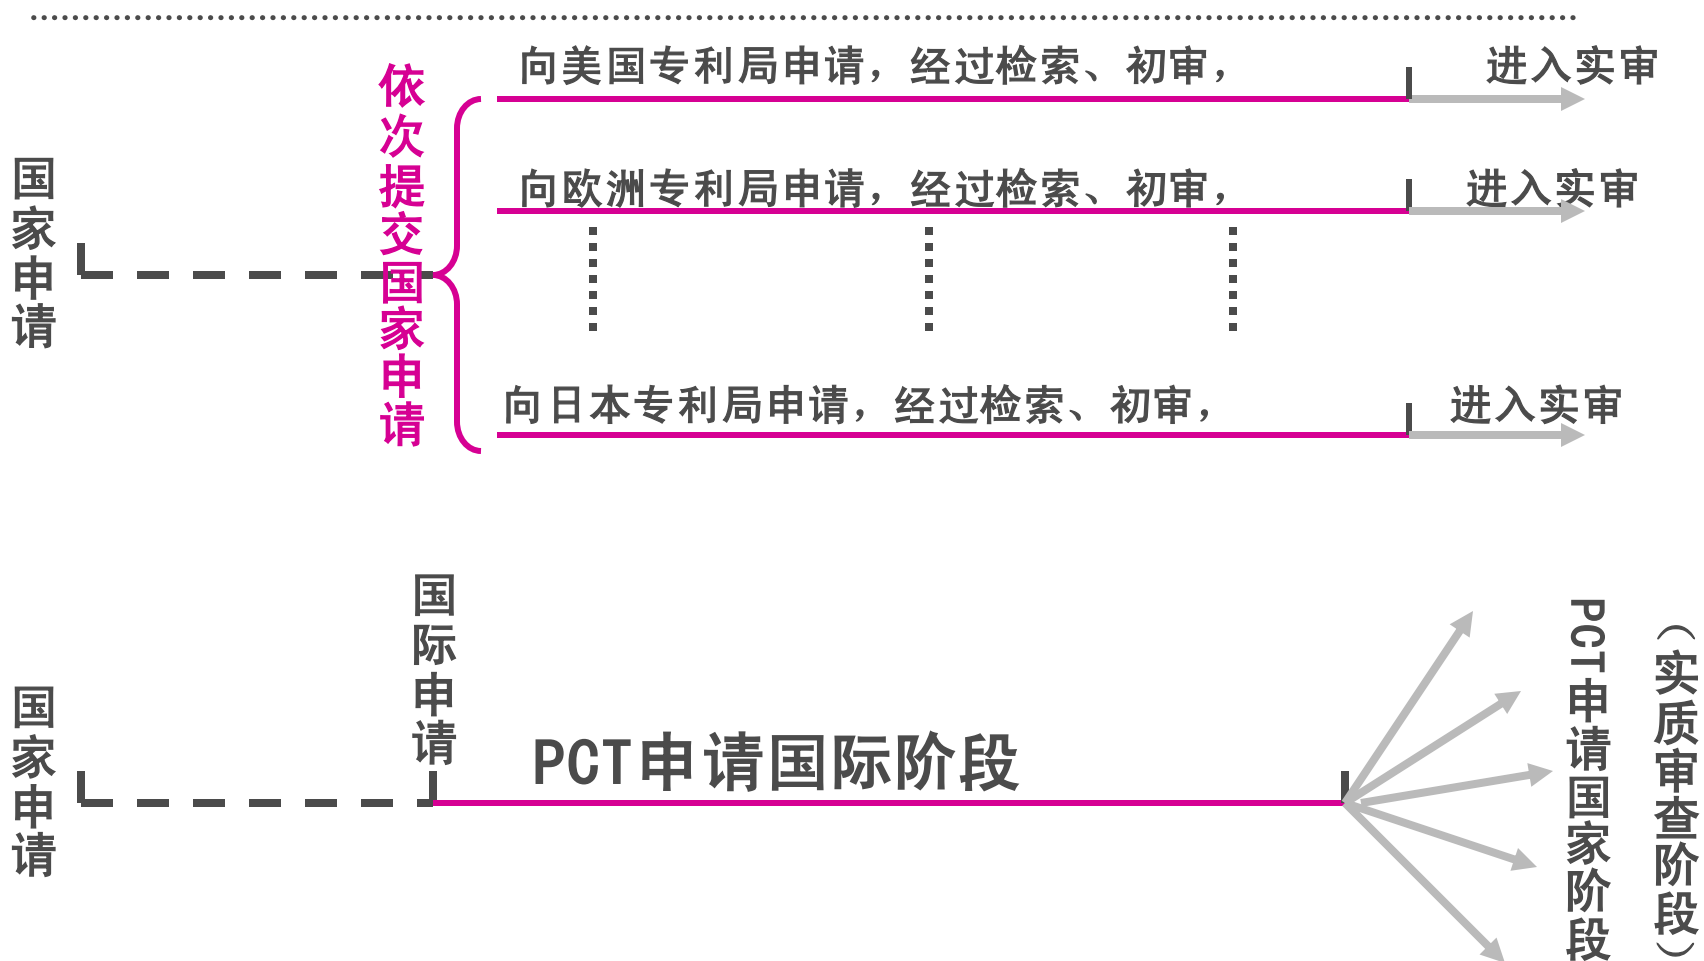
国家申请

依次提交国家申请

向美国专利局申请，经过检索、初审，
进入实审

向欧洲专利局申请，经过检索、初审，
进入实审

向日本专利局申请，经过检索、初审，
进入实审

国家申请

国际申请

PCT申请国际阶段

PCT申请国家阶段

（实质审查阶段）